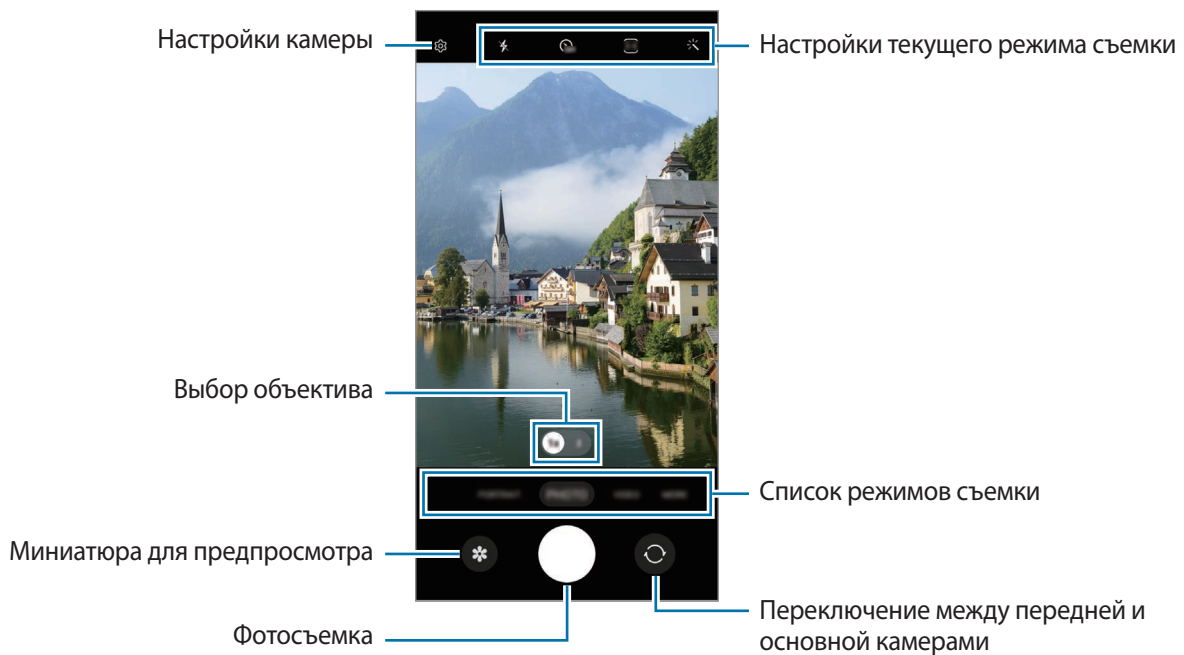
Настройки камеры

Настройки текущего режима съемки

Выбор объектива

Список режимов съемки

PORTRAIT PHOTO VIDEO MORE

Миниатюра для предпросмотра

Переключение между передней и основной камерами

Фотосъемка